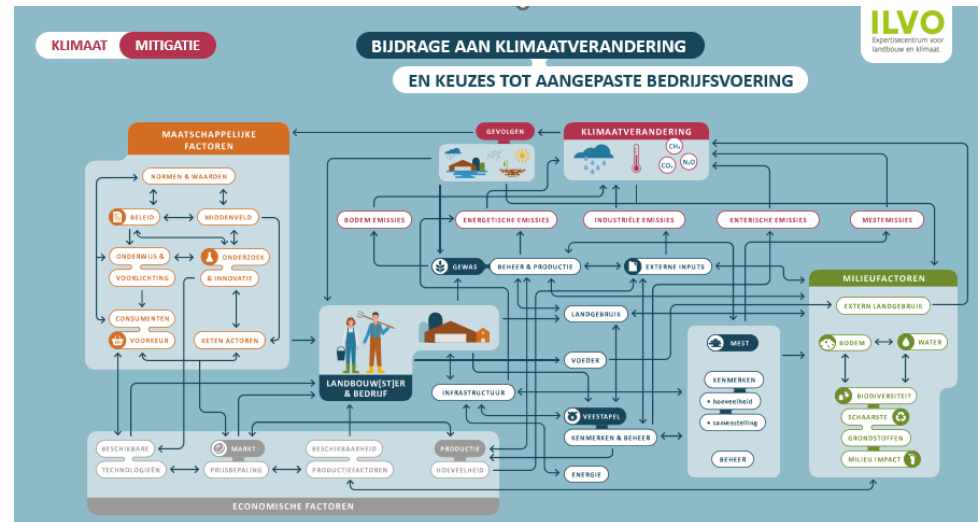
KLIMAAT MITIGATIE

BIJDRAGE AAN KLIMAATVERANDERING
EN KEUZES TOT AANGEPASTE BEDRIJFSVOERING

ILVO
Expertisecentrum voor landbouw en klimaat

MAATSCHAPPELIJKE FACTOREN
NORMEN & WAARDEN
BELEID
MIDDENVELD
ONDERWIJS & VOORLICHTING
ONDERZOEK & INNOVATIE
CONSUMENTEN
VOORKEUR
KETEN ACTOREN

GEVOLGEN
KLIMAATVERANDERING
$CH_4$
$CO_2$
$N_2O$

BODEM EMISSIES
ENERGETISCHE EMISSIES
INDUSTRIËLE EMISSIES
ENTERISCHE EMISSIES
MESTEMISSIES

GEWAS
BEHEER & PRODUCTIE
EXTERNE INPUTS

LANDBOUW[ST]ER & BEDRIJF
LANDGEBRUIK
VOEDER
INFRASTRUCTUUR
VEESTAPEL
KENMERKEN & BEHEER
ENERGIE

MEST
KENMERKEN
• hoeveelheid
• samenstelling
BEHEER

MILIEUFACTOREN
EXTERN LANDGEBRUIK
BODEM
WATER
BIODIVERSITEIT
SCHAARSTE
GRONDSTOFFEN
MILIEU IMPACT

BESCHIKBARE TECHNOLOGIEËN
MARKT
PRIJSBEPALING
BESCHIKBAARHEID
PRODUCTIEFACTOREN
PRODUCTIE
HOEVEELHEID
ECONOMISCHE FACTOREN